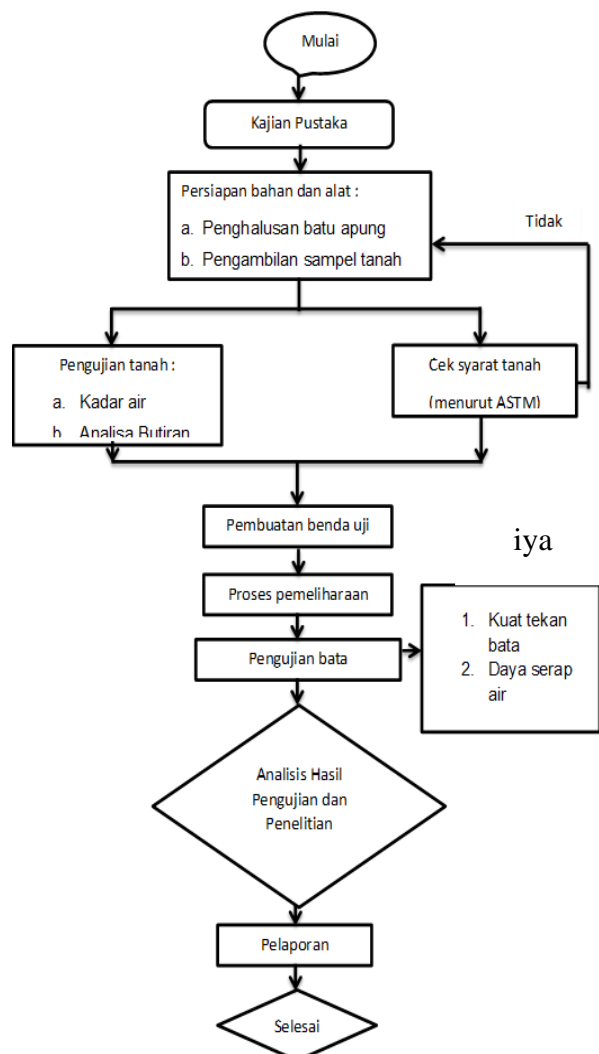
Mulai

Kajian Pustaka

Persiapan bahan dan alat :

a. Penghalusan batu apung

b. Pengambilan sampel tanah

Tidak

Pengujian tanah :

a. Kadar air

b. Analisa Butiran

Cek syarat tanah

(menurut ASTM)

Pembuatan benda uji

iya

Proses pemeliharaan

1. Kuat tekan bata

2. Daya serap air

Pengujian bata

Analisis Hasil Pengujian dan Penelitian

Pelaporan

Selesai